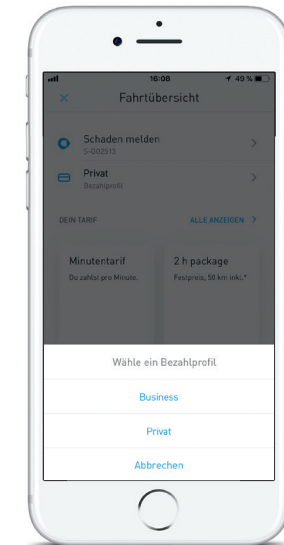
16:08
49 %

Fahrtübersicht

Schaden melden
S-002513

Privat
Bezahlprofil

DEIN TARIF

ALLE ANZEIGEN

Minutentarif
Du zahlst pro Minute.

2 h package
Festpreis, 50 km inkl.*

Wähle ein Bezahlprofil

Business

Privat

Abbrechen